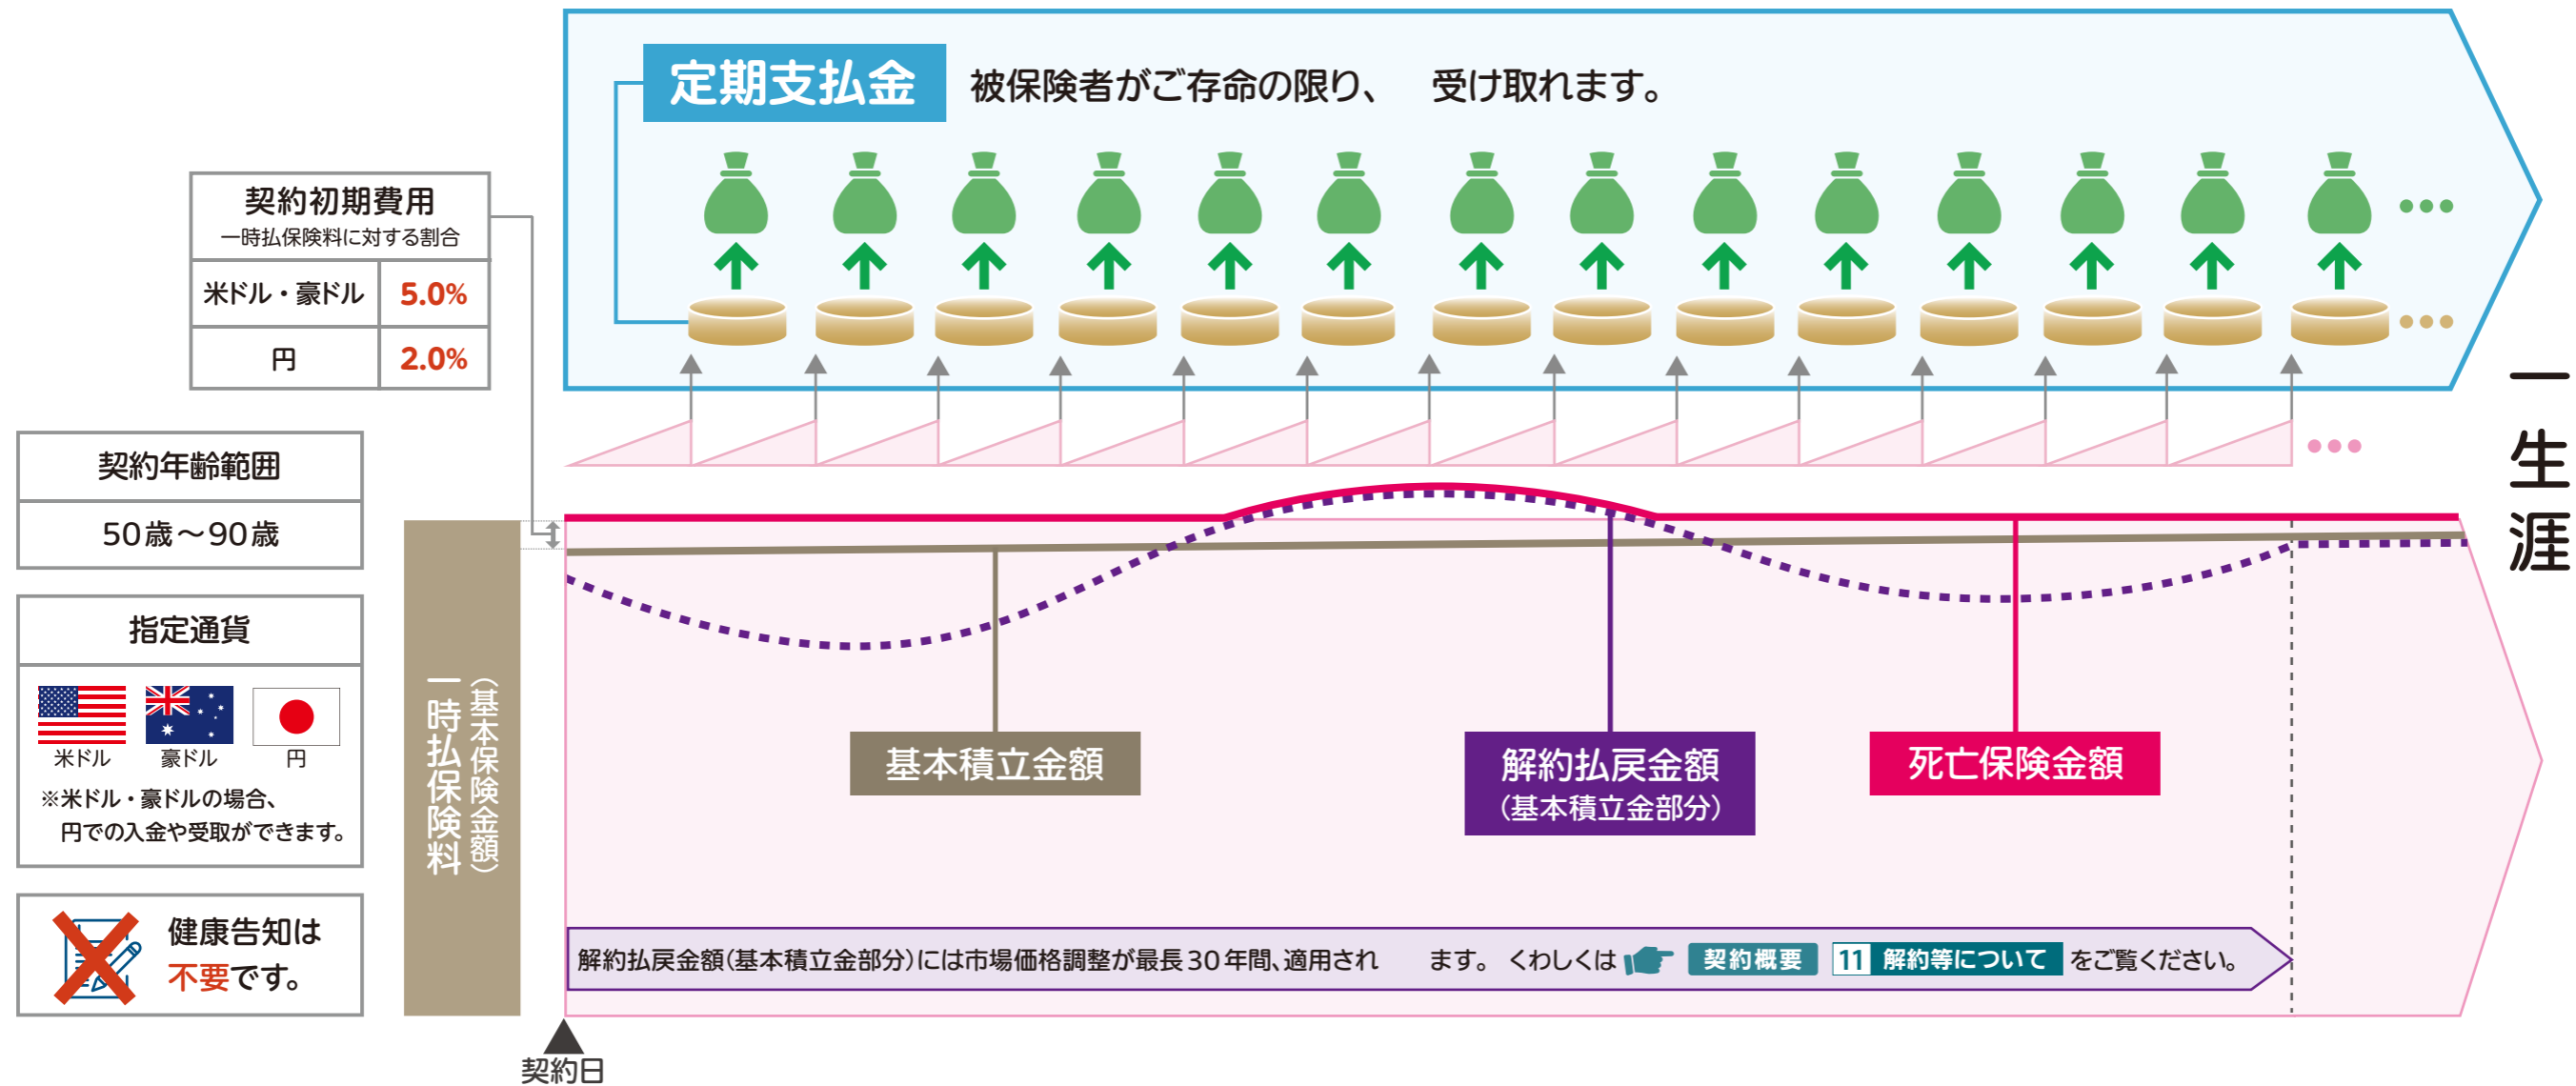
定期支払金 被保険者がご存命の限り、 受け取れます。

契約初期費用
一時払保険料に対する割合

| 米ドル・豪ドル | 5.0% |
|---|---|
| 円 | 2.0% |

契約年齢範囲
50歳～90歳

指定通貨
米ドル 豪ドル 円
※米ドル・豪ドルの場合、円での入金や受取ができます。

健康告知は不要です。

一時払保険料（基本保険金額）

基本積立金額

解約払戻金額（基本積立金部分）

死亡保険金額

一生涯

解約払戻金額（基本積立金部分）には市場価格調整が最長30年間、適用されます。 くわしくは 契約概要 11 解約等について をご覧ください。

契約日